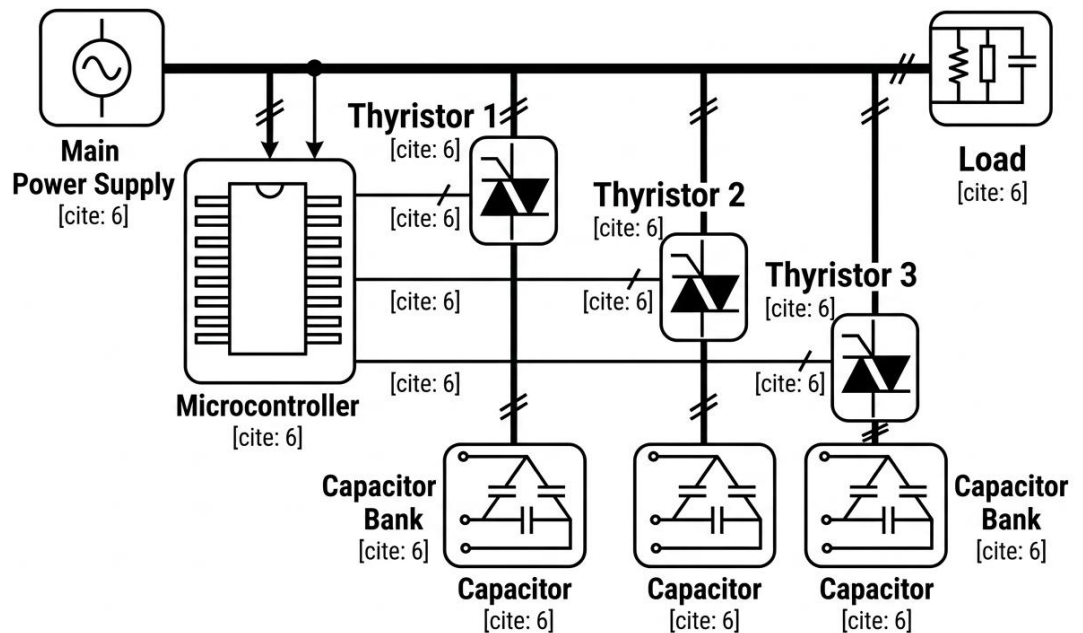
Main Power Supply
[cite: 6]

Thyristor 1
[cite: 6]

[cite: 6]

Thyristor 2
[cite: 6]

[cite: 6]

[cite: 6]

Thyristor 3
[cite: 6]

[cite: 6]

[cite: 6]

Load
[cite: 6]

Microcontroller
[cite: 6]

Capacitor Bank
[cite: 6]

Capacitor
[cite: 6]

Capacitor
[cite: 6]

Capacitor
[cite: 6]

Capacitor Bank
[cite: 6]